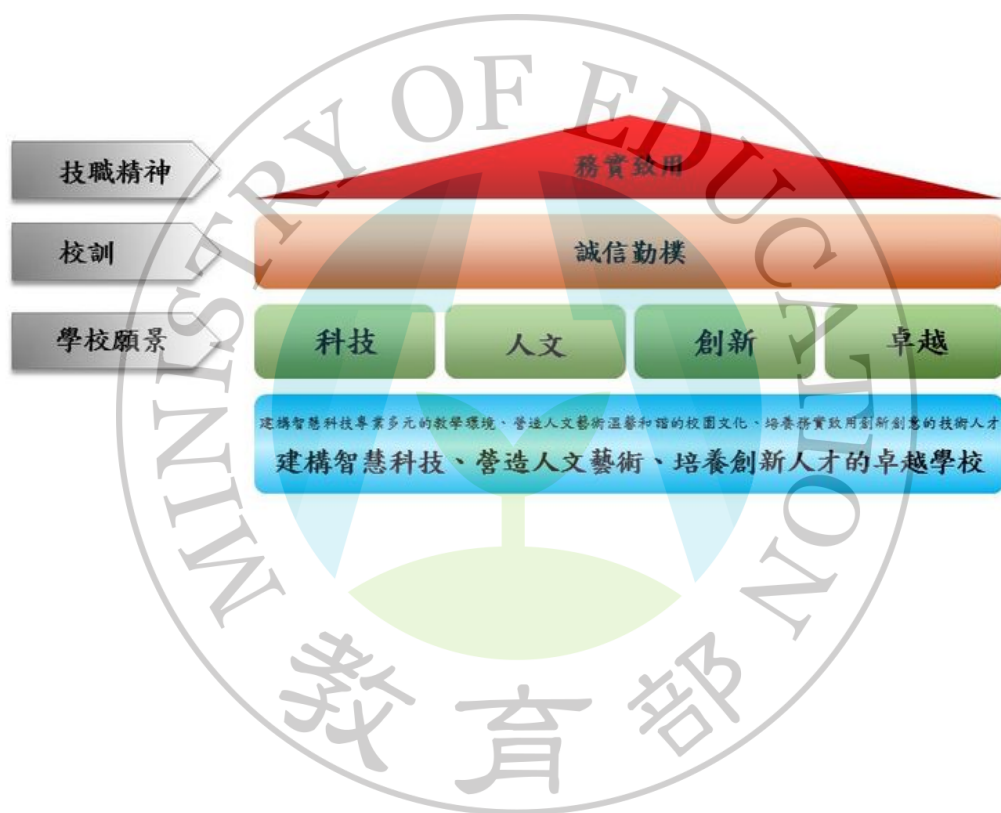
技職精神

務實致用

校訓

誠信勤樸

學校願景

科技

人文

創新

卓越

建構智慧科技專業多元的教學環境、營造人文藝術溫馨和諧的校園文化、培養務實致用創新創意的技術人才

建構智慧科技、營造人文藝術、培養創新人才的卓越學校

MINISTRY OF EDUCATION

教育部